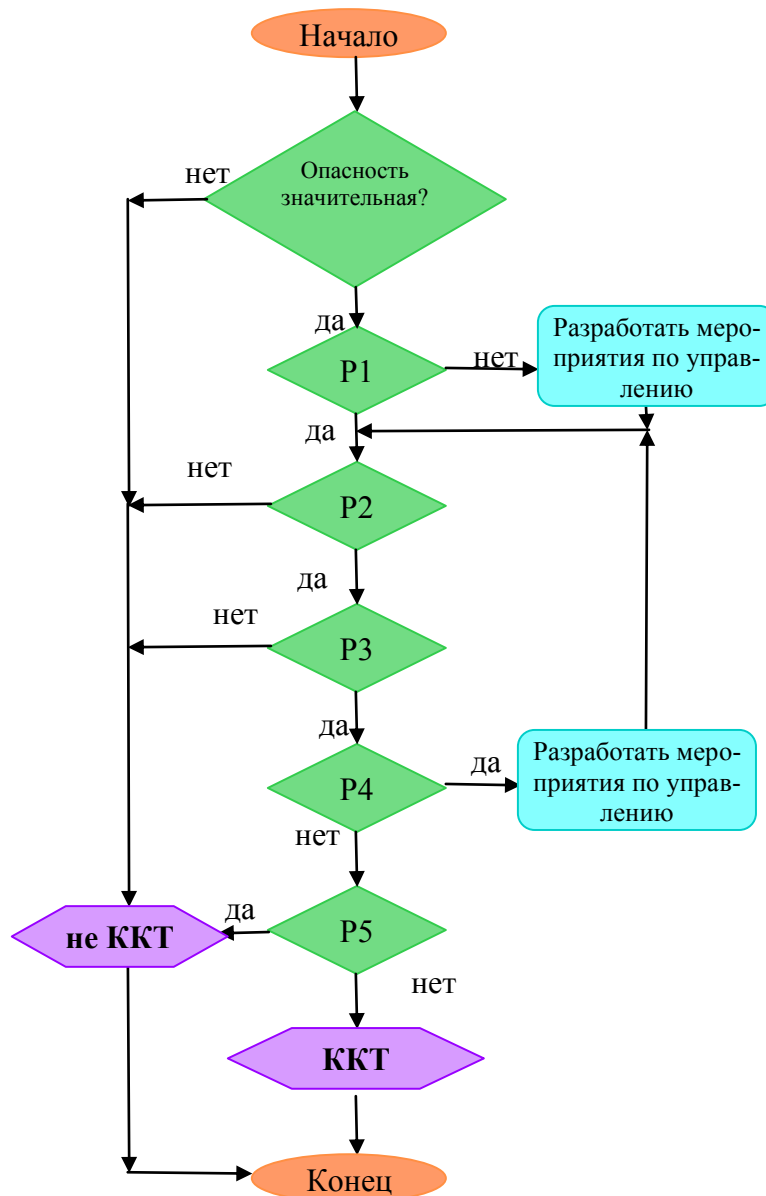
Начало

Опасность значительная?

нет

да

Р1

нет

Разработать мероприятия по управлению

да

нет

Р2

да

нет

Р3

да

Р4

да

Разработать мероприятия по управлению

нет

да

не ККТ

Р5

нет

ККТ

Конец